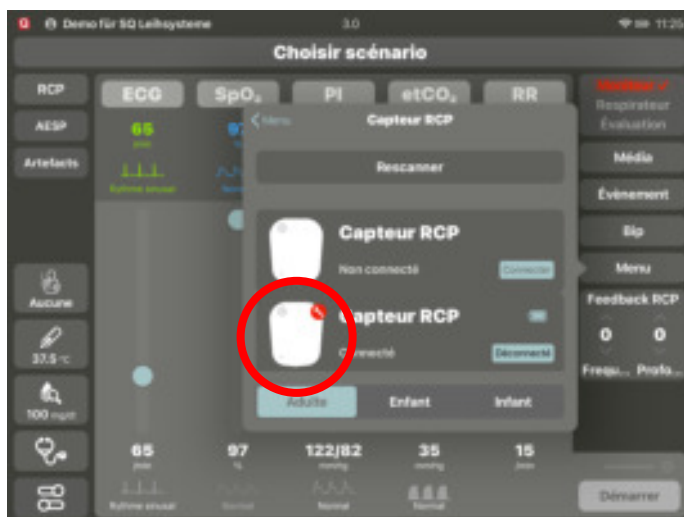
Demo für SQ Leihsysteme 3.0 11:25

Choisir scénario

RCP
AESP
Artefacts

ECG SpO₂ PI etCO₂ RR

65
Rythme sinusal

Menu
Capteur RCP

Rescanner

Capteur RCP
Non connecté
Connecter

Capteur RCP
Connecté
Déconnecté

Adulte Enfant Infant

Respirateur
Évaluation
Média
Événement
Bip
Menu
Feedback RCP
0 0
Fréqu... Profo...

Aucune
37.5 °C
100 mg/dl

65
Rythme sinusal
97
Normal
122/82
Normal
35
Normal
15

Démarrer